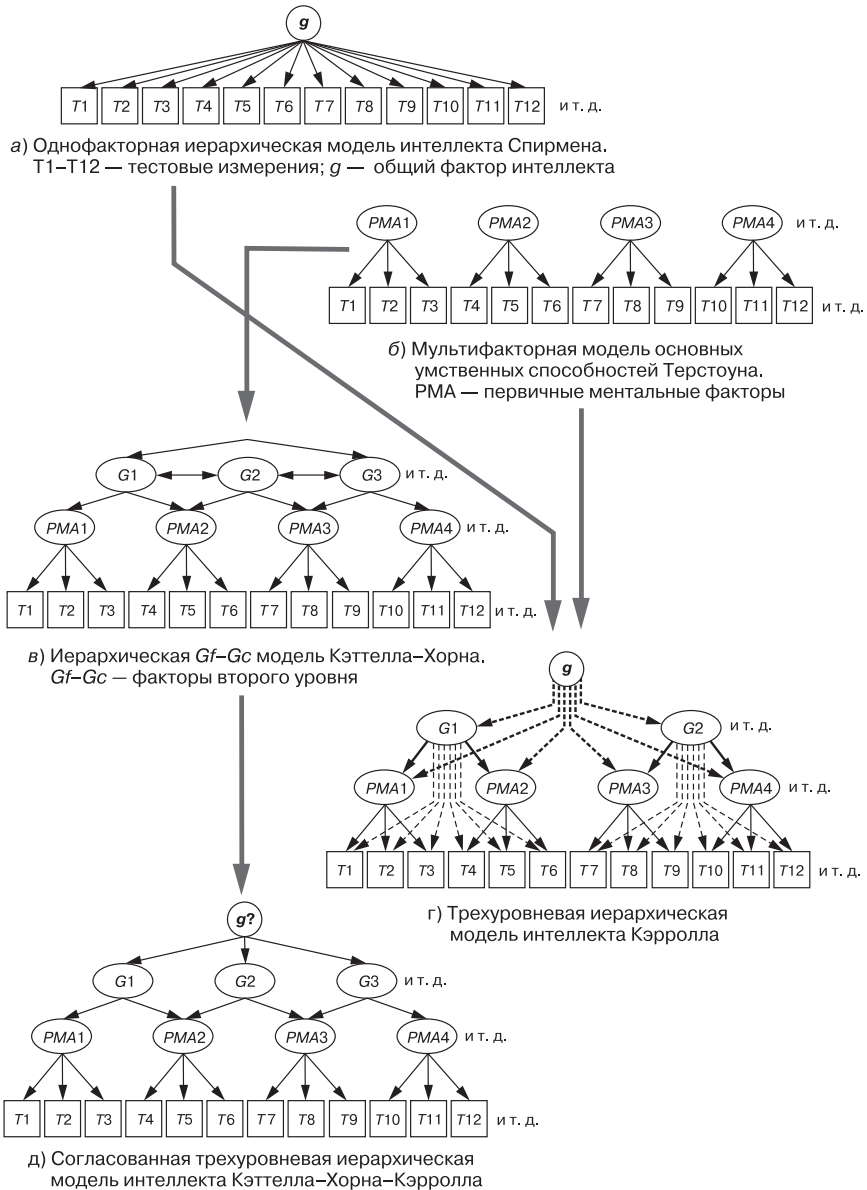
g

T1 T2 T3 T4 T5 T6 T7 T8 T9 T10 T11 T12 и т. д.

а) Однофакторная иерархическая модель интеллекта Спирмена. T1–T12 — тестовые измерения; g — общий фактор интеллекта

PMA1 PMA2 PMA3 PMA4 и т. д.

T1 T2 T3 T4 T5 T6 T7 T8 T9 T10 T11 T12 и т. д.

б) Мультифакторная модель основных умственных способностей Терстоуна. PMA — первичные ментальные факторы

G1 G2 G3 и т. д.

PMA1 PMA2 PMA3 PMA4 и т. д.

T1 T2 T3 T4 T5 T6 T7 T8 T9 T10 T11 T12 и т. д.

в) Иерархическая Gf–Gc модель Кэттелла–Хорна. Gf–Gc — факторы второго уровня

g

G1 G2 и т. д.

PMA1 PMA2 PMA3 PMA4 и т. д.

T1 T2 T3 T4 T5 T6 T7 T8 T9 T10 T11 T12 и т. д.

г) Трехуровневая иерархическая модель интеллекта Кэрролла

g?

G1 G2 G3 и т. д.

PMA1 PMA2 PMA3 PMA4 и т. д.

T1 T2 T3 T4 T5 T6 T7 T8 T9 T10 T11 T12 и т. д.

д) Согласованная трехуровневая иерархическая модель интеллекта Кэттелла–Хорна–Кэрролла